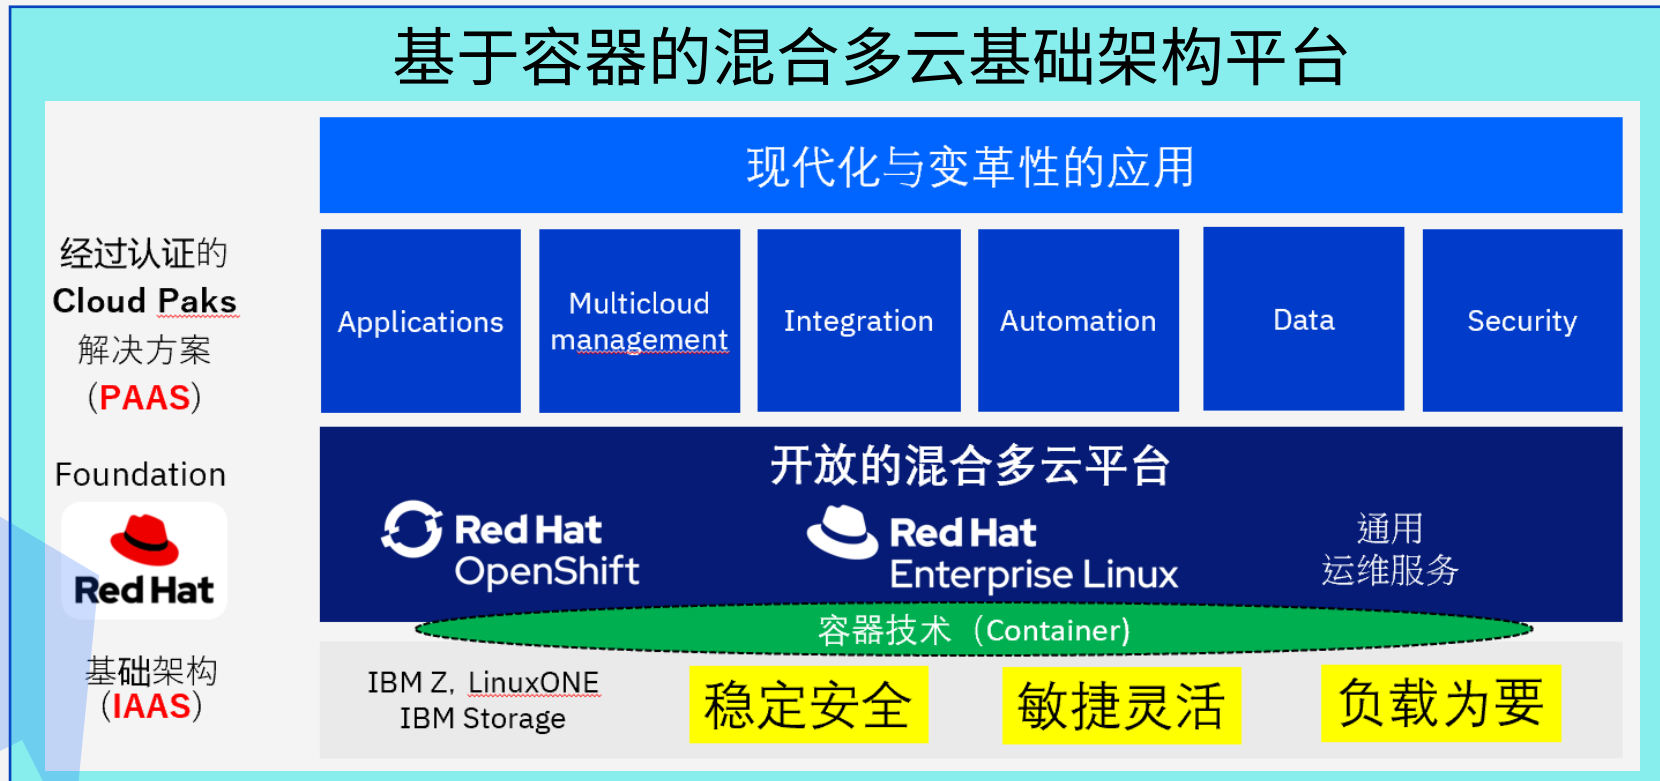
基于容器的混合多云基础架构平台

经过认证的
Cloud Paks
解决方案
(PAAS)

现代化与变革性的应用

Applications

Multicloud management

Integration

Automation

Data

Security

Foundation

Red Hat

开放的混合多云平台

Red Hat OpenShift

Red Hat Enterprise Linux

通用
运维服务

容器技术（Container)

基础架构
(IAAS)

IBM Z，LinuxONE
IBM Storage

稳定安全

敏捷灵活

负载为要